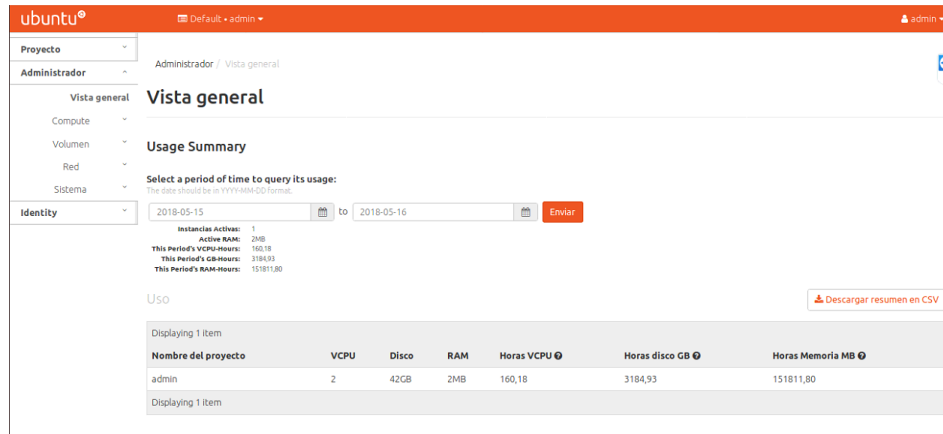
ubuntu®

Default • admin

admin

Proyecto
Administrador
Vista general
Compute
Volumen
Red
Sistema
Identity

Administrador / Vista general

Vista general

Usage Summary

Select a period of time to query its usage:
The date should be in YYYY-MM-DD format.

2018-05-15 to 2018-05-16 Enviar

Instancias Activas: 1
Active RAM: 2MB
This Period's VCPU-Hours: 160,18
This Period's GB-Hours: 3184,93
This Period's RAM-Hours: 151811,80

Uso

Descargar resumen en CSV

Displaying 1 item

| Nombre del proyecto | VCPU | Disco | RAM | Horas VCPU | Horas disco GB | Horas Memoria MB |
|---|---|---|---|---|---|---|
| admin | 2 | 42GB | 2MB | 160,18 | 3184,93 | 151811,80 |

Displaying 1 item